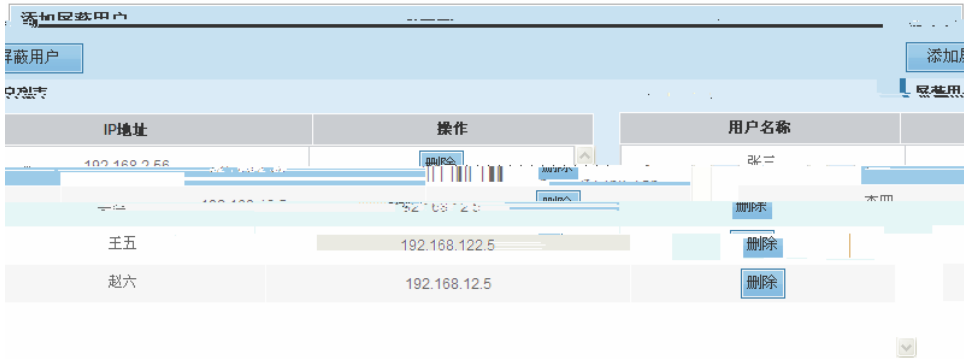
添加屏蔽用户

屏蔽用户

添加屏

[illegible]列表

屏蔽用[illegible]

| IP地址 | 操作 |
|---|---|
| 192.168.2.56 | 删除 |

| 用户名称 |
|---|
| 张三 |

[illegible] 删除

李四 192.168.12.5 删除

删除 李四

王五 192.168.122.5 删除

赵六 192.168.12.5 删除